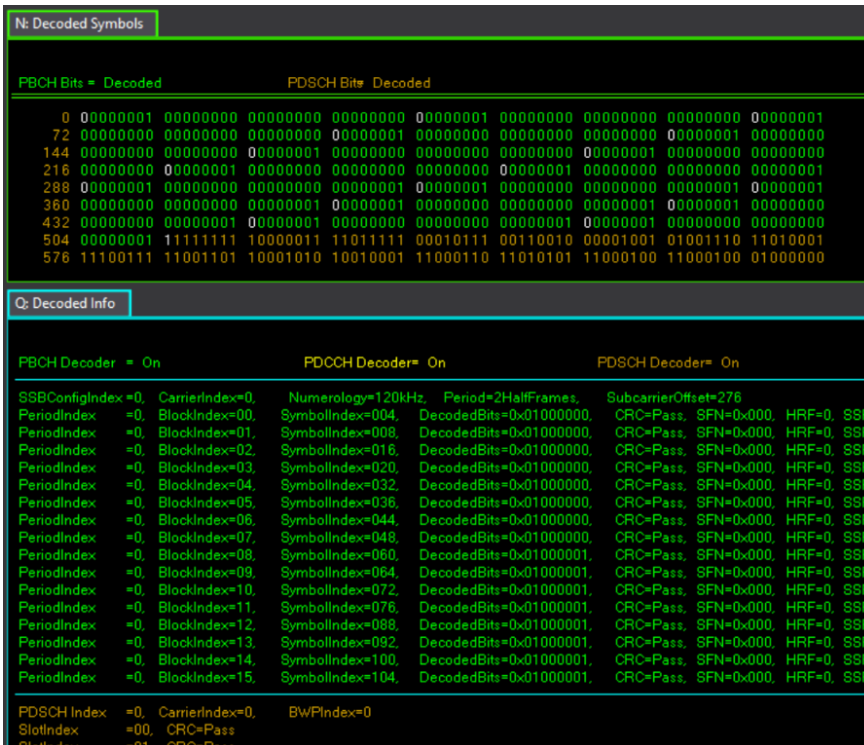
N: Decoded Symbols

PBCH Bits = Decoded PDSCH Bits = Decoded

0 00000001 00000000 00000000 00000000 00000001 00000000 00000000 00000000 00000001
72 00000000 00000000 00000000 00000001 00000000 00000000 00000000 00000001 00000000
144 00000000 00000000 00000001 00000000 00000000 00000000 00000001 00000000 00000000
216 00000000 00000001 00000000 00000000 00000000 00000001 00000000 00000000 00000001
288 00000001 00000000 00000000 00000001 00000001 00000000 00000000 00000001 00000001
360 00000000 00000000 00000001 00000001 00000000 00000000 00000001 00000001 00000000
432 00000000 00000001 00000001 00000000 00000000 00000001 00000001 00000000 00000000
504 00000001 11111111 10000011 11011111 00010111 00110010 00001001 01001110 11010001
576 11100111 11001101 10001010 10010001 11000110 11010101 11000100 11000100 01000000

Q: Decoded Info

PBCH Decoder = On PDCCH Decoder= On PDSCH Decoder= On

SSBConfigIndex =0, CarrierIndex=0, Numerology=120kHz, Period=2HalfFrames, SubcarrierOffset=276
PeriodIndex =0, BlockIndex=00, SymbolIndex=004, DecodedBits=0x01000000, CRC=Pass, SFN=0x000, HRF=0, SSI
PeriodIndex =0, BlockIndex=01, SymbolIndex=008, DecodedBits=0x01000000, CRC=Pass, SFN=0x000, HRF=0, SSI
PeriodIndex =0, BlockIndex=02, SymbolIndex=016, DecodedBits=0x01000000, CRC=Pass, SFN=0x000, HRF=0, SSI
PeriodIndex =0, BlockIndex=03, SymbolIndex=020, DecodedBits=0x01000000, CRC=Pass, SFN=0x000, HRF=0, SSI
PeriodIndex =0, BlockIndex=04, SymbolIndex=032, DecodedBits=0x01000000, CRC=Pass, SFN=0x000, HRF=0, SSI
PeriodIndex =0, BlockIndex=05, SymbolIndex=036, DecodedBits=0x01000000, CRC=Pass, SFN=0x000, HRF=0, SSI
PeriodIndex =0, BlockIndex=06, SymbolIndex=044, DecodedBits=0x01000000, CRC=Pass, SFN=0x000, HRF=0, SSI
PeriodIndex =0, BlockIndex=07, SymbolIndex=048, DecodedBits=0x01000000, CRC=Pass, SFN=0x000, HRF=0, SSI
PeriodIndex =0, BlockIndex=08, SymbolIndex=060, DecodedBits=0x01000001, CRC=Pass, SFN=0x000, HRF=0, SSI
PeriodIndex =0, BlockIndex=09, SymbolIndex=064, DecodedBits=0x01000001, CRC=Pass, SFN=0x000, HRF=0, SSI
PeriodIndex =0, BlockIndex=10, SymbolIndex=072, DecodedBits=0x01000001, CRC=Pass, SFN=0x000, HRF=0, SSI
PeriodIndex =0, BlockIndex=11, SymbolIndex=076, DecodedBits=0x01000001, CRC=Pass, SFN=0x000, HRF=0, SSI
PeriodIndex =0, BlockIndex=12, SymbolIndex=088, DecodedBits=0x01000001, CRC=Pass, SFN=0x000, HRF=0, SSI
PeriodIndex =0, BlockIndex=13, SymbolIndex=092, DecodedBits=0x01000001, CRC=Pass, SFN=0x000, HRF=0, SSI
PeriodIndex =0, BlockIndex=14, SymbolIndex=100, DecodedBits=0x01000001, CRC=Pass, SFN=0x000, HRF=0, SSI
PeriodIndex =0, BlockIndex=15, SymbolIndex=104, DecodedBits=0x01000001, CRC=Pass, SFN=0x000, HRF=0, SSI

PDSCH Index =0, CarrierIndex=0, BWPIndex=0
SlotIndex =00, CRC=Pass
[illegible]